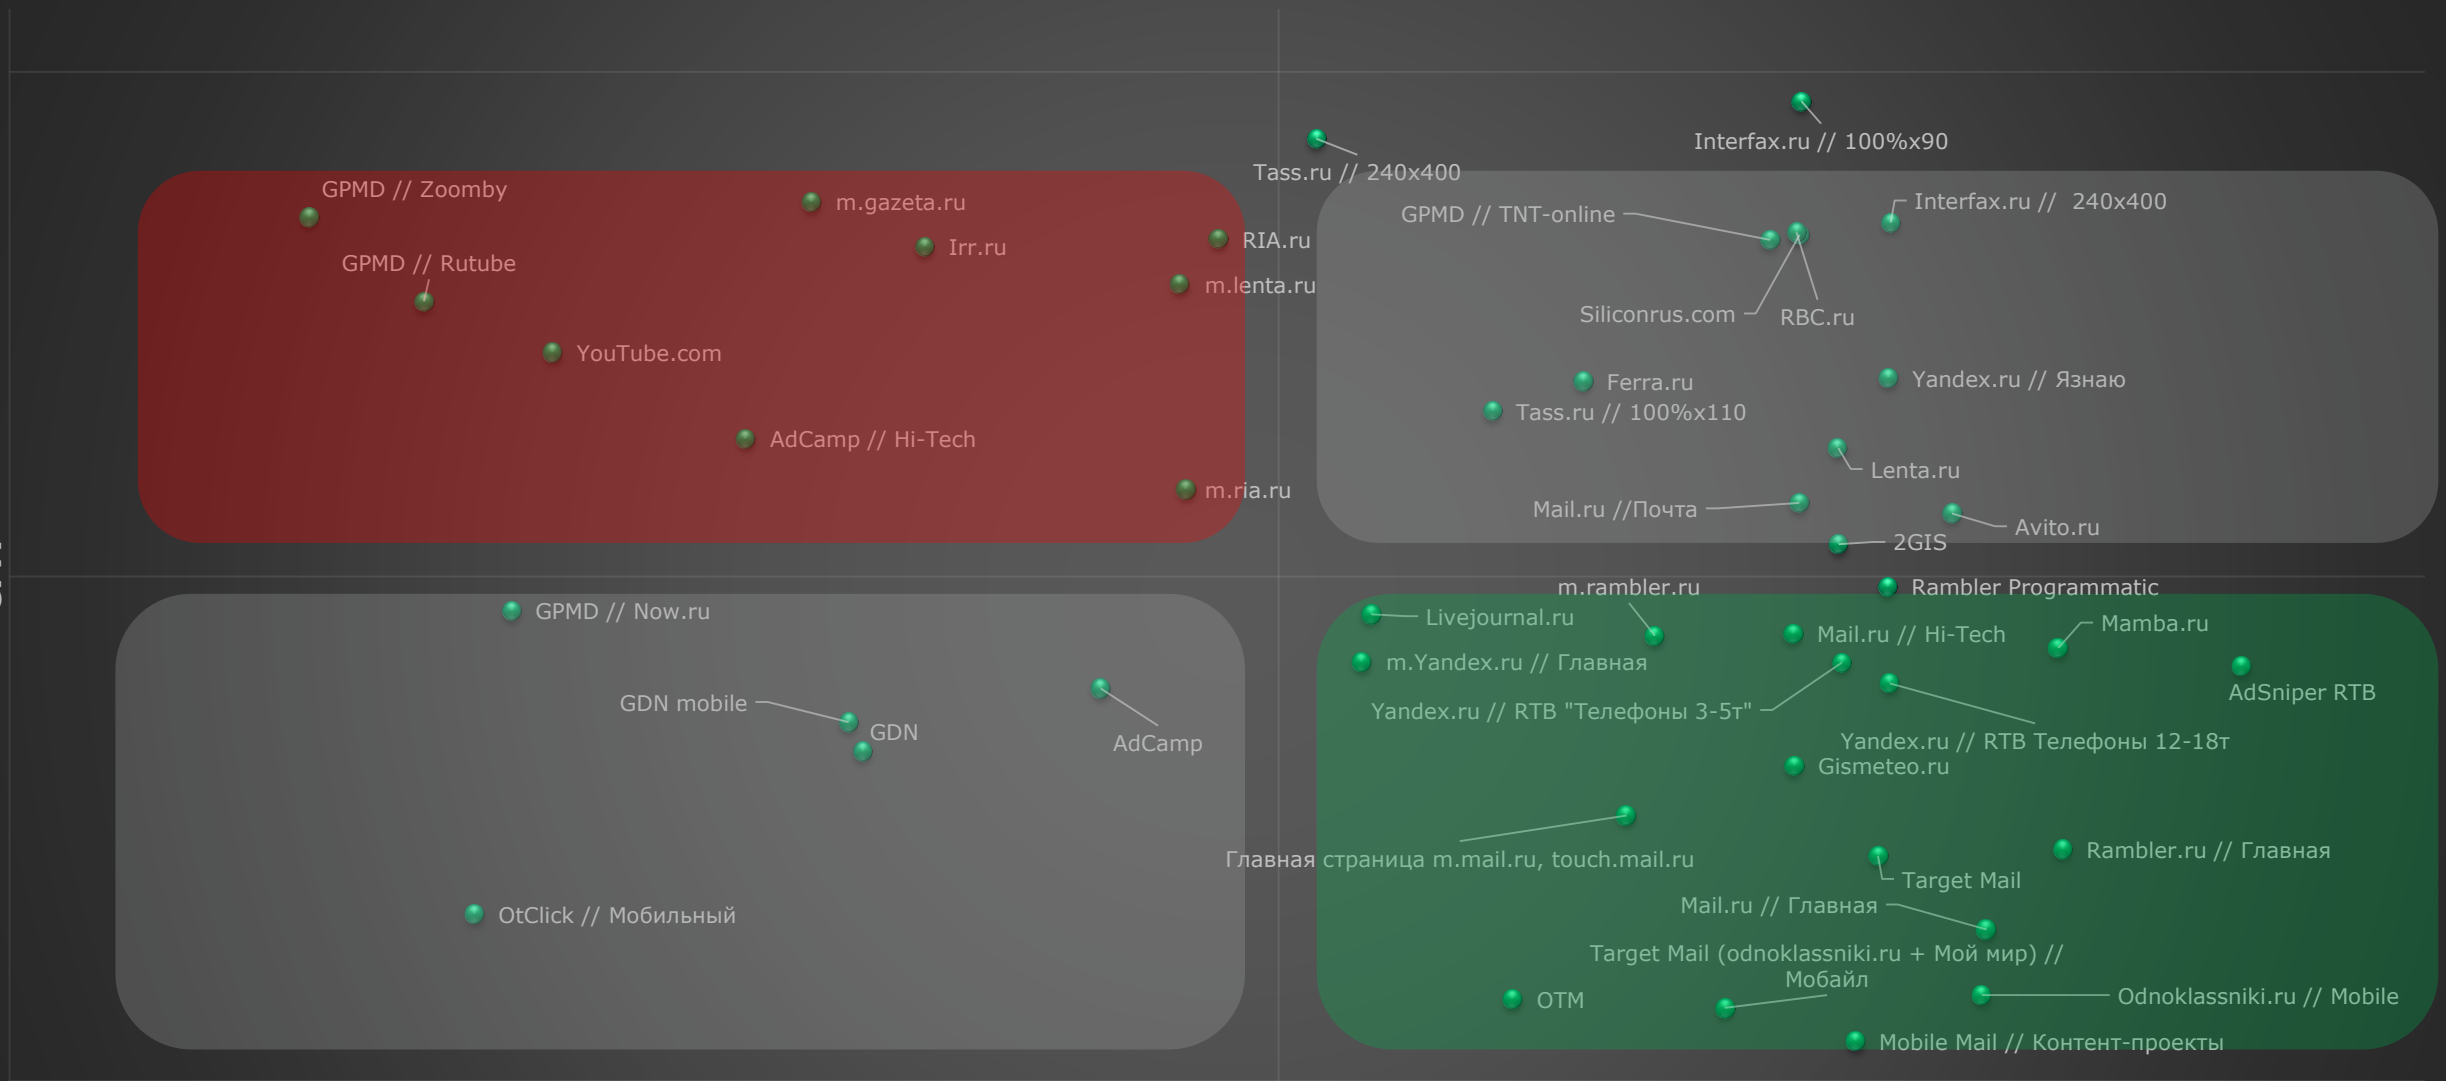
Interfax.ru // 100%x90

Tass.ru // 240x400

GPMD // Zoomby

m.gazeta.ru

Irr.ru

RIA.ru

GPMD // Rutube

m.lenta.ru

YouTube.com

AdCamp // Hi-Tech

m.ria.ru

GPMD // TNT-online

Interfax.ru // 240x400

Siliconrus.com

RBC.ru

Ferra.ru

Yandex.ru // Язнаю

Tass.ru // 100%x110

Lenta.ru

Mail.ru //Почта

Avito.ru

2GIS

m.rambler.ru

Rambler Programmatic

GPMD // Now.ru

Livejournal.ru

Mail.ru // Hi-Tech

Mamba.ru

m.Yandex.ru // Главная

AdSniper RTB

GDN mobile

GDN

AdCamp

Yandex.ru // RTB "Телефоны 3-5т"

Yandex.ru // RTB Телефоны 12-18т

Gismeteo.ru

Главная страница m.mail.ru, touch.mail.ru

Rambler.ru // Главная

Target Mail

OtClick // Мобильный

Mail.ru // Главная

Target Mail (odnoklassniki.ru + Мой мир) // Мобайл

OTM

Odnoklassniki.ru // Mobile

Mobile Mail // Контент-проекты